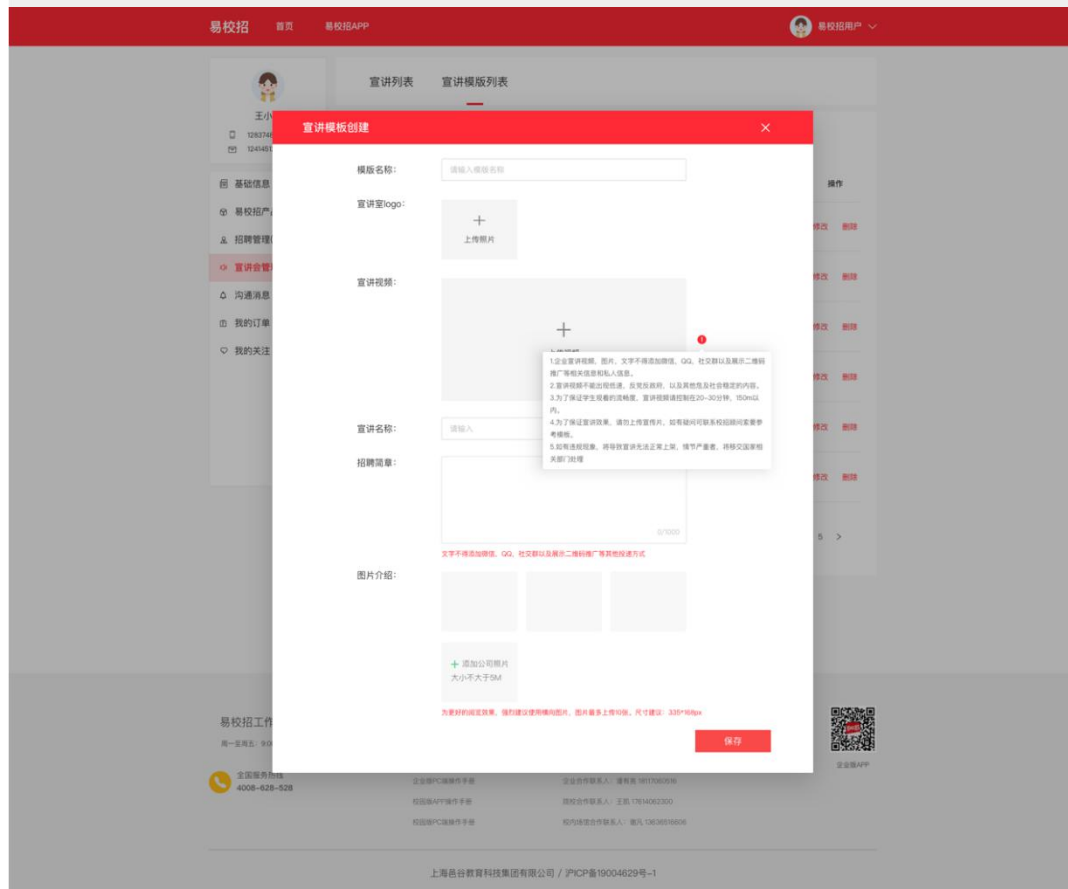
易校招 首页 易校招APP

易校招用户

王小

1283746

1241451

基础信息

易校招产

招聘管理

宣讲会管

沟通消息

我的订单

我的关注

宣讲列表 宣讲模版列表

操作

修改 删除

修改 删除

修改 删除

修改 删除

修改 删除

修改 删除

5 >

宣讲模板创建 ×

模版名称: 请输入模版名称

宣讲室logo: + 上传照片

宣讲视频: +

1.企业宣讲视频、图片、文字不得添加微信、QQ、社交群以及展示二维码推广等相关信息和私人信息。
2.宣讲视频不能出现低速、反党反政府、以及其他危及社会稳定的内容。
3.为了保证学生观看的流畅度，宣讲视频请控制在20~30分钟，150m以内。
4.为了保证宣讲效果，请勿上传宣传片，如有疑问可联系校招顾问索要参考模板。
5.如有违规现象，将导致宣讲无法正常上架，情节严重者，将移交国家相关部门处理

宣讲名称: 请输入

招聘简章:

0/1000

文字不得添加微信、QQ、社交群以及展示二维码推广等其他投递方式

图片介绍:

+ 添加公司照片
大小不大于5M

为更好的阅览效果，强烈建议使用横向图片，图片最多上传10张，尺寸建议：335*168px

保存

易校招工作

周一至周五: 9:0

全国服务热线
4008-628-528

企业版PC端操作手册 企业合作联系人: 潘有亮 18117060516

校园版APP操作手册 院校合作联系人: 王凯 17614062300

校园版PC端操作手册 校内场宣合作联系人: 董凡 13636516606

企业版APP

上海邑谷教育科技集团有限公司 / 沪ICP备19004629号-1